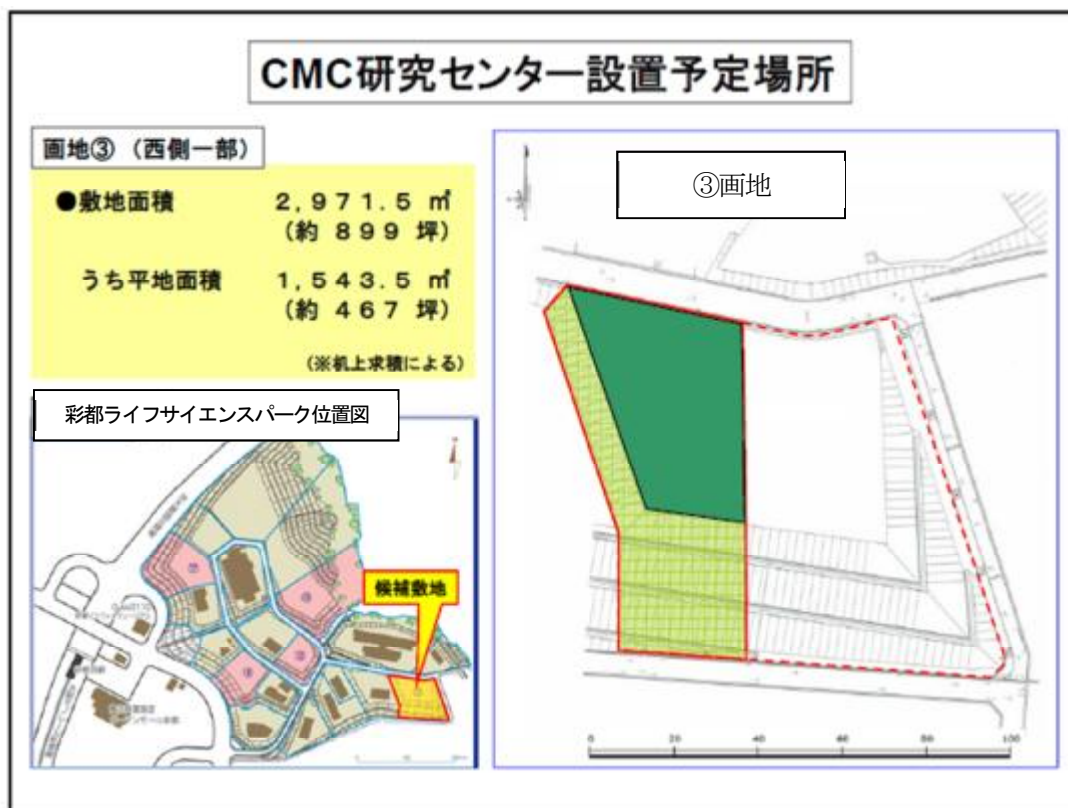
CMC研究センター設置予定場所

画地③（西側一部）

●敷地面積　2，971．5 ㎡（約 899 坪）

うち平地面積　1，543．5 ㎡（約 467 坪）

（※机上求積による）

彩都ライフサイエンスパーク位置図

候補敷地

③画地

0　20　40　60　80　100